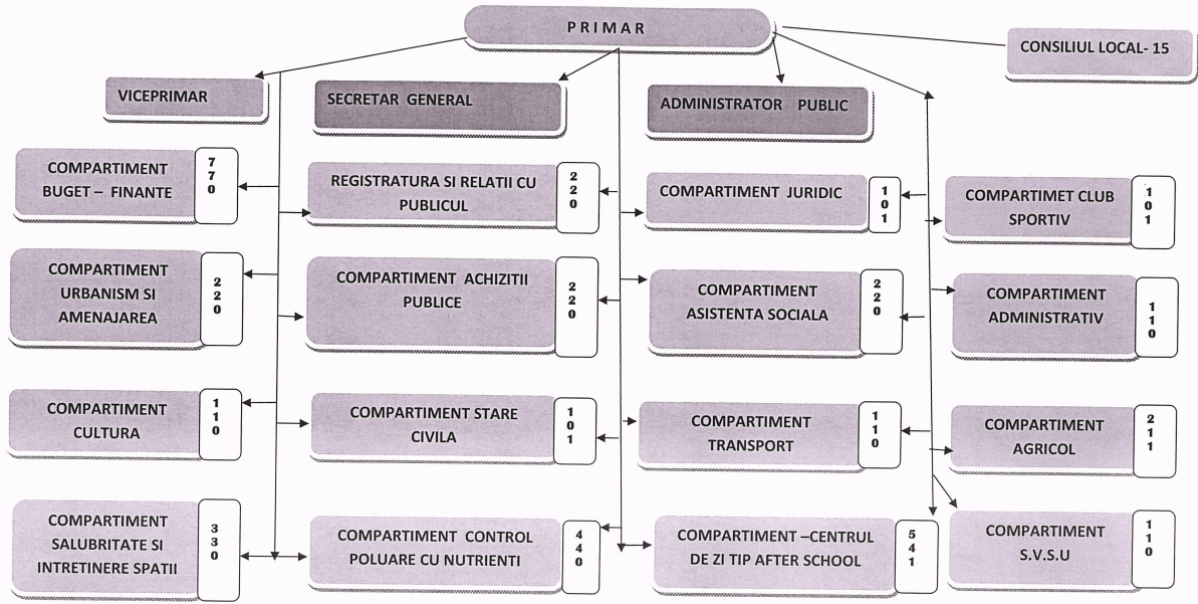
PRIMAR

CONSILIUL LOCAL- 15

VICEPRIMAR

SECRETAR GENERAL

ADMINISTRATOR PUBLIC

COMPARTIMENT BUGET – FINANTE
770

REGISTRATURA SI RELATII CU PUBLICUL
220

COMPARTIMENT JURIDIC
101

COMPARTIMET CLUB SPORTIV
101

COMPARTIMENT URBANISM SI AMENAJAREA
220

COMPARTIMENT ACHIZITII PUBLICE
220

COMPARTIMENT ASISTENTA SOCIALA
220

COMPARTIMENT ADMINISTRATIV
110

COMPARTIMENT CULTURA
110

COMPARTIMENT STARE CIVILA
101

COMPARTIMENT TRANSPORT
110

COMPARTIMENT AGRICOL
211

COMPARTIMENT SALUBRITATE SI INTRETINERE SPATII
330

COMPARTIMENT CONTROL POLUARE CU NUTRIENTI
440

COMPARTIMENT –CENTRUL DE ZI TIP AFTER SCHOOL
541

COMPARTIMENT S.V.S.U
110